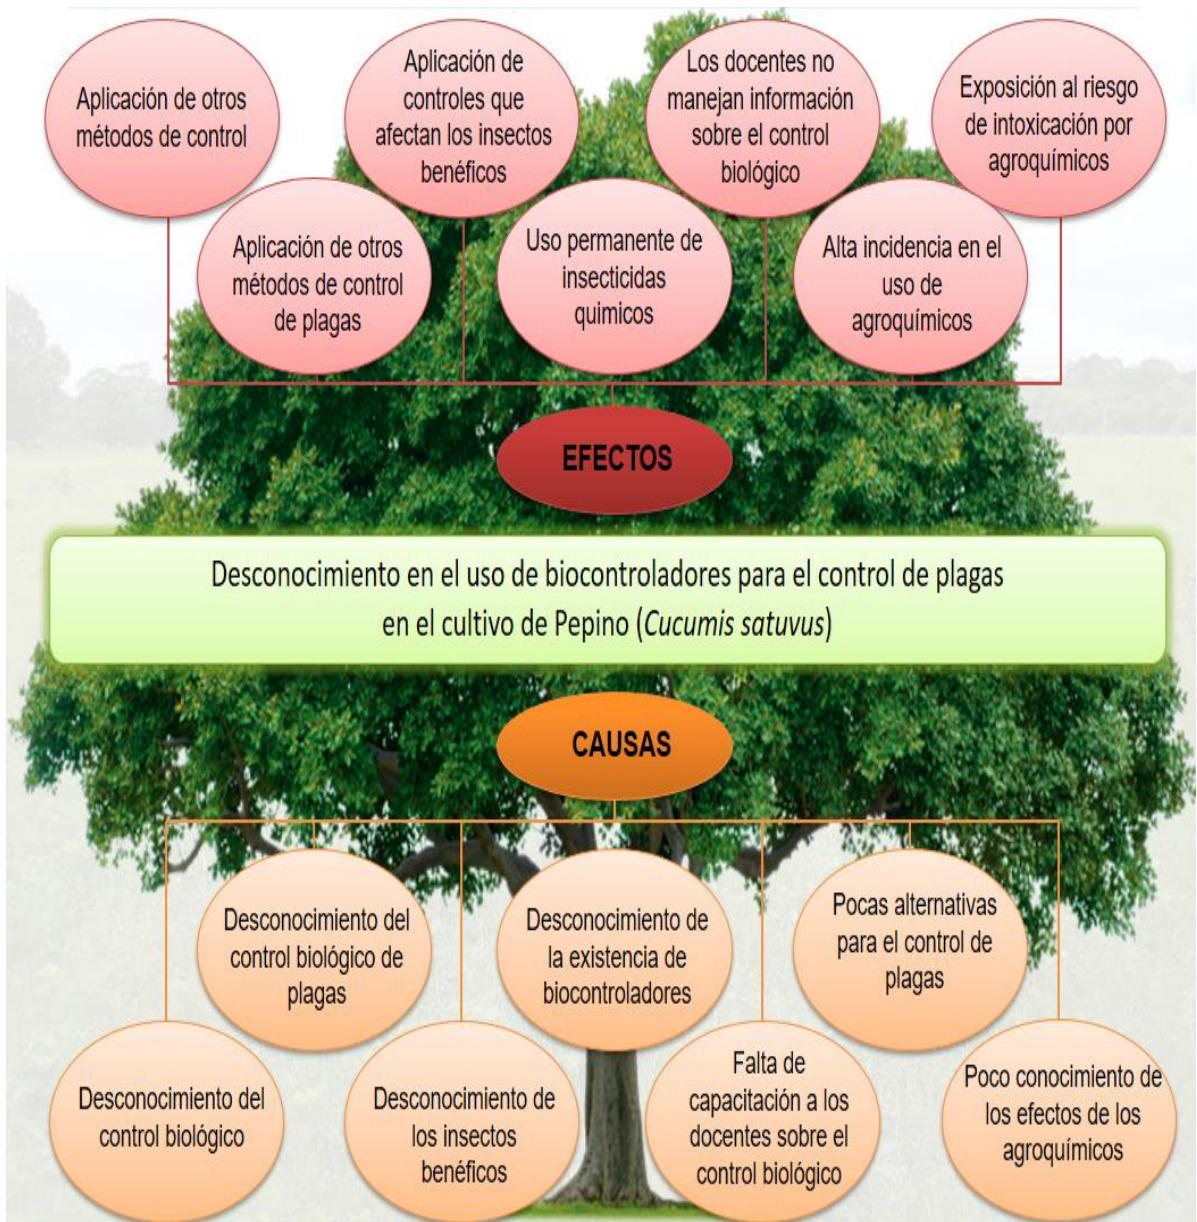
Aplicación de otros métodos de control

Aplicación de controles que afectan los insectos benéficos

Los docentes no manejan información sobre el control biológico

Exposición al riesgo de intoxicación por agroquímicos

Aplicación de otros métodos de control de plagas

Uso permanente de insecticidas quimicos

Alta incidencia en el uso de agroquímicos

EFECTOS

Desconocimiento en el uso de biocontroladores para el control de plagas en el cultivo de Pepino (*Cucumis satuvus*)

CAUSAS

Desconocimiento del control biológico de plagas

Desconocimiento de la existencia de biocontroladores

Pocas alternativas para el control de plagas

Desconocimiento del control biológico

Desconocimiento de los insectos benéficos

Falta de capacitación a los docentes sobre el control biológico

Poco conocimiento de los efectos de los agroquímicos